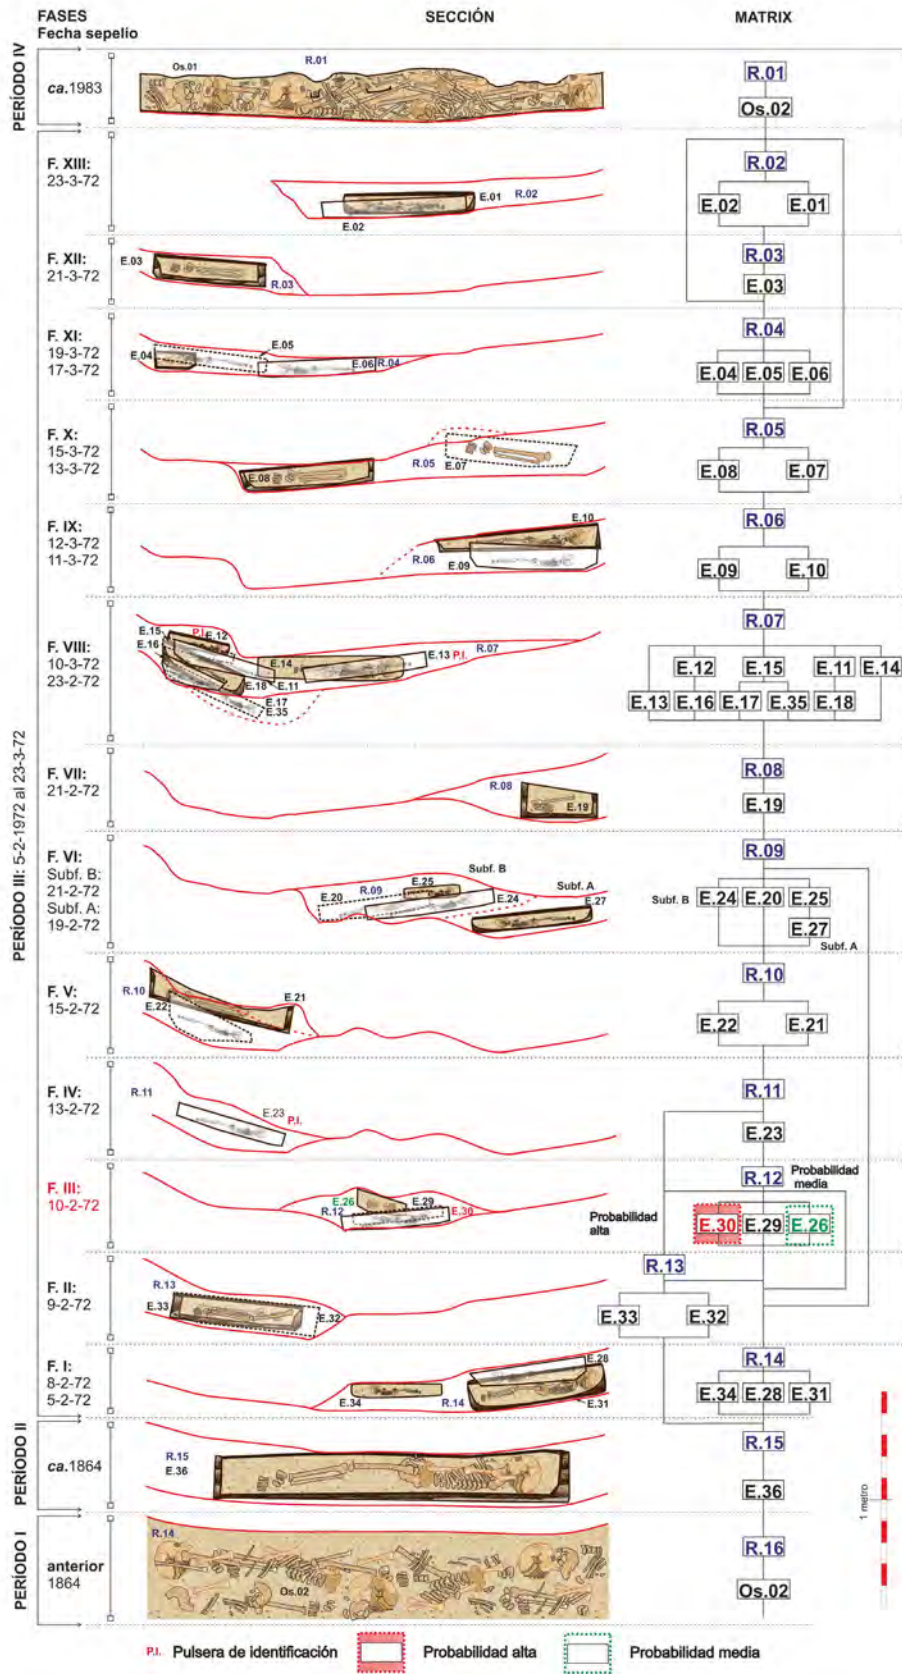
FASES
Fecha sepelio

SECCIÓN

MATRIX

PERÍODO IV

ca.1983

Os.01 R.01

R.01
Os.02

PERÍODO III: 5-2-1972 al 23-3-72

F. XIII:
23-3-72

E.01 R.02 E.02

R.02
E.02 E.01

F. XII:
21-3-72

E.03 R.03

R.03
E.03

F. XI:
19-3-72
17-3-72

E.04 E.05 E.06 R.04

R.04
E.04 E.05 E.06

F. X:
15-3-72
13-3-72

E.08 R.05 E.07

R.05
E.08 E.07

F. IX:
12-3-72
11-3-72

E.10 R.06 E.09

R.06
E.09 E.10

F. VIII:
10-3-72
23-2-72

E.15 P.I. E.12 E.16 E.14 E.13 P.I. R.07 E.18 E.11 E.17 E.35

R.07
E.12 E.15 E.11 E.14
E.13 E.16 E.17 E.35 E.18

F. VII:
21-2-72

R.08 E.19

R.08
E.19

F. VI:
Subf. B:
21-2-72
Subf. A:
19-2-72

Subf. B E.25 E.20 R.09 E.24 Subf. A E.27

R.09
Subf. B E.24 E.20 E.25
E.27
Subf. A

F. V:
15-2-72

R.10 E.22 E.21

R.10
E.22 E.21

F. IV:
13-2-72

R.11 E.23 P.I.

R.11
E.23

F. III:
10-2-72

E.26 E.29 R.12 E.30

R.12 Probabilidad media
Probabilidad alta E.30 E.29 E.26

F. II:
9-2-72

R.13 E.33 E.32

R.13
E.33 E.32

F. I:
8-2-72
5-2-72

E.28 E.34 R.14 E.31

R.14
E.34 E.28 E.31

PERÍODO II

ca.1864

R.15
E.36

R.15
E.36

1 metro

PERÍODO I

anterior
1864

R.14 Os.02

R.16
Os.02

P.I. Pulsera de identificación   Probabilidad alta   Probabilidad media